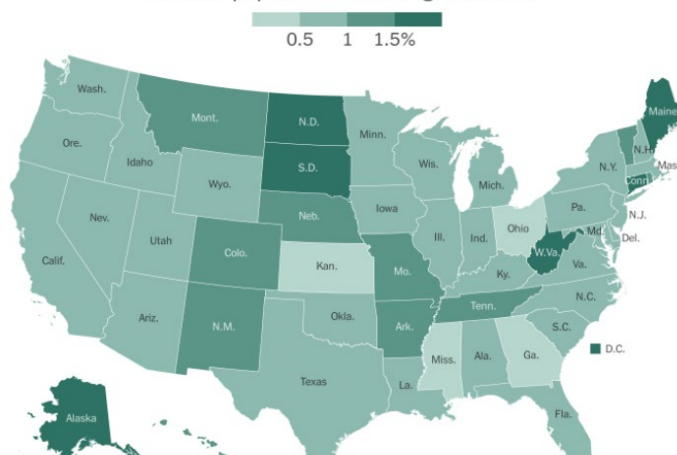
0.5 1 1.5%

Wash.
Mont.
N.D.
Minn.
Maine
Ore.
Idaho
S.D.
Wis.
N.H.
Mass.
Wyo.
Mich.
N.Y.
Conn.
Nev.
Neb.
Iowa
Pa.
N.J.
Utah
Ill.
Ind.
Ohio
Md.
Del.
Calif.
Colo.
Kan.
Mo.
W.Va.
Va.
Ky.
Tenn.
N.C.
Ariz.
N.M.
Okla.
Ark.
S.C.
D.C.
Miss.
Ala.
Ga.
Texas
La.
Fla.
Alaska